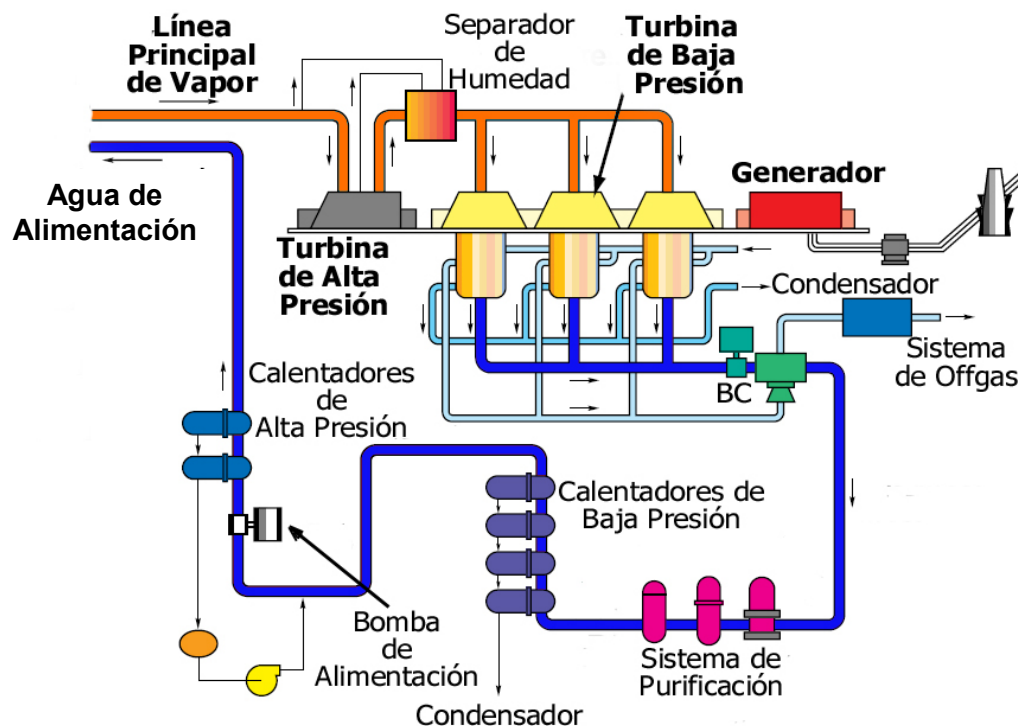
Línea Principal de Vapor

Separador de Humedad

Turbina de Baja Presión

Generador

Agua de Alimentación

Turbina de Alta Presión

Condensador

Sistema de Offgas

BC

Calentadores de Alta Presión

Calentadores de Baja Presión

Bomba de Alimentación

Sistema de Purificación

Condensador